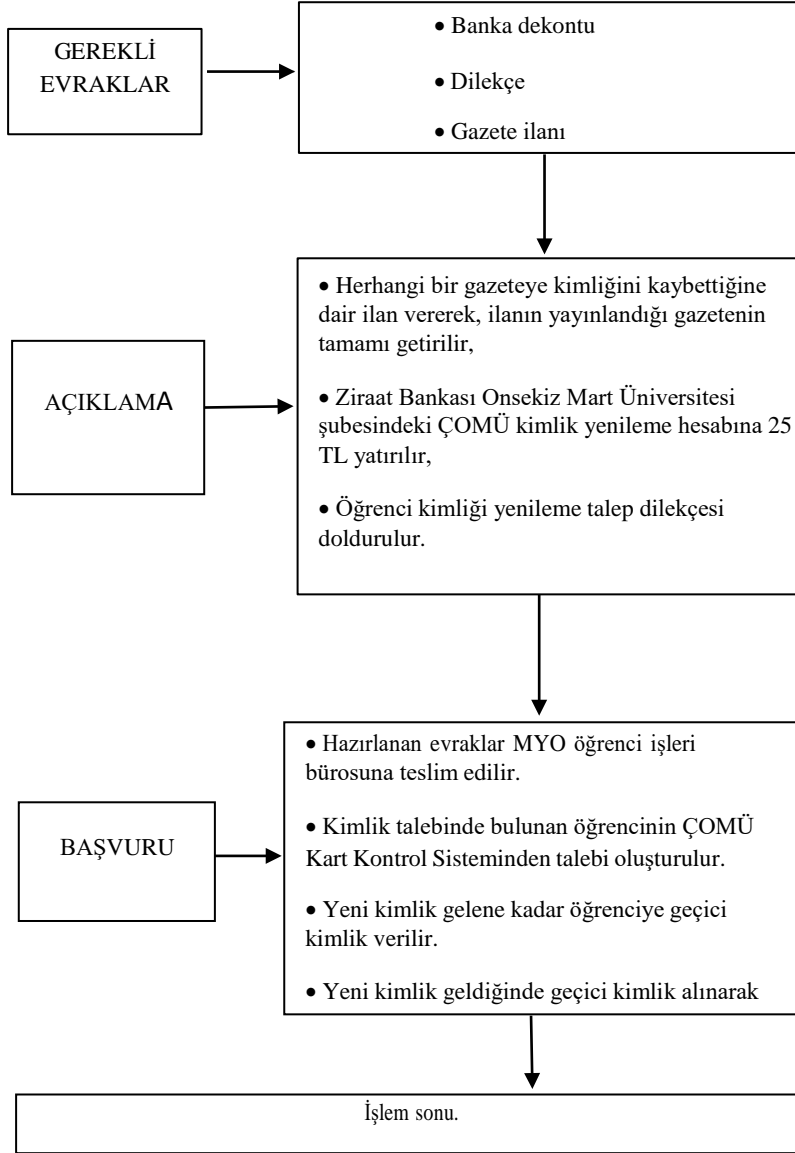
GEREKLİ EVRAKLAR

• Banka dekontu

• Dilekçe

• Gazete ilanı

AÇIKLAMA

• Herhangi bir gazeteye kimliğini kaybettiğine dair ilan vererek, ilanın yayınlandığı gazetenin tamamı getirilir,

• Ziraat Bankası Onsekiz Mart Üniversitesi şubesindeki ÇOMÜ kimlik yenileme hesabına 25 TL yatırılır,

• Öğrenci kimliği yenileme talep dilekçesi doldurulur.

BAŞVURU

• Hazırlanan evraklar MYO öğrenci işleri bürosuna teslim edilir.

• Kimlik talebinde bulunan öğrencinin ÇOMÜ Kart Kontrol Sisteminden talebi oluşturulur.

• Yeni kimlik gelene kadar öğrenciye geçici kimlik verilir.

• Yeni kimlik geldiğinde geçici kimlik alınarak

İşlem sonu.